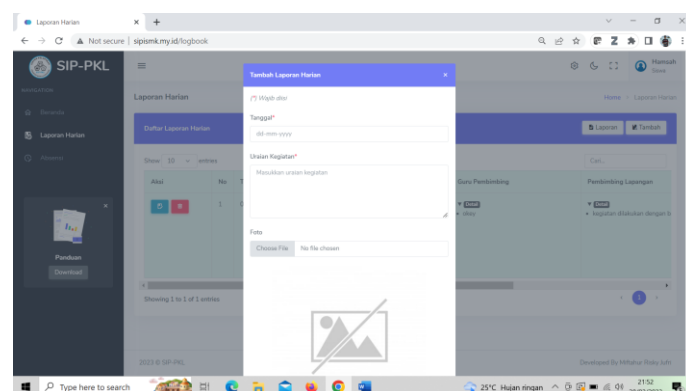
Laporan Harian
Not secure | sipismk.my.id/logbook
SIP-PKL
NAVIGATION
Beranda
Laporan Harian
Absensi
Panduan
Download
Laporan Harian
Home > Laporan Harian
Daftar Laporan Harian
Laporan
Tambah
Show 10 entries
Cari...
Aksi
No
Guru Pembimbing
Pembimbing Lapangan
1
Detail
okay
Detail
kegiatan dilakukan dengan b
Showing 1 to 1 of 1 entries
1
2023 © SIP-PKL
Developed By Miftahur Rizky Luthi
Hamzah
Siswa
Tambah Laporan Harian
×
(*) Wajib diisi
Tanggal*
dd-mm-yyyy
Uraian Kegiatan*
Masukkan uraian kegiatan
Foto
Choose File
No file chosen
Type here to search
25°C Hujan ringan
21:52